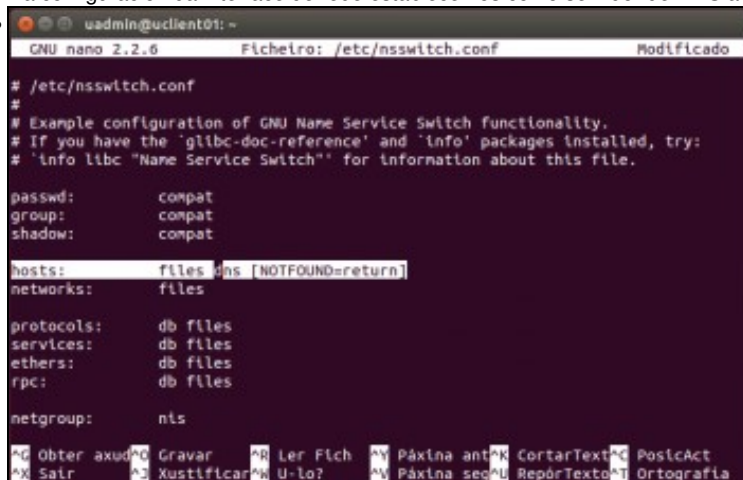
uadmin@uclient01: ~

GNU nano 2.2.6 Ficheiro: /etc/nsswitch.conf Modificado

# /etc/nsswitch.conf
#
# Example configuration of GNU Name Service Switch functionality.
# If you have the `glibc-doc-reference' and `info' packages installed, try:
# `info libc "Name Service Switch"' for information about this file.

passwd: compat
group: compat
shadow: compat

hosts: files dns [NOTFOUND=return]
networks: files

protocols: db files
services: db files
ethers: db files
rpc: db files

netgroup: nis

^G Obter axud ^O Gravar ^R Ler Fich ^Y Páxina ant ^K CortarText ^C PosicAct
^X Saír ^J Xustificar ^W U-lo? ^V Páxina seg ^U RepórTexto ^T Ortografía